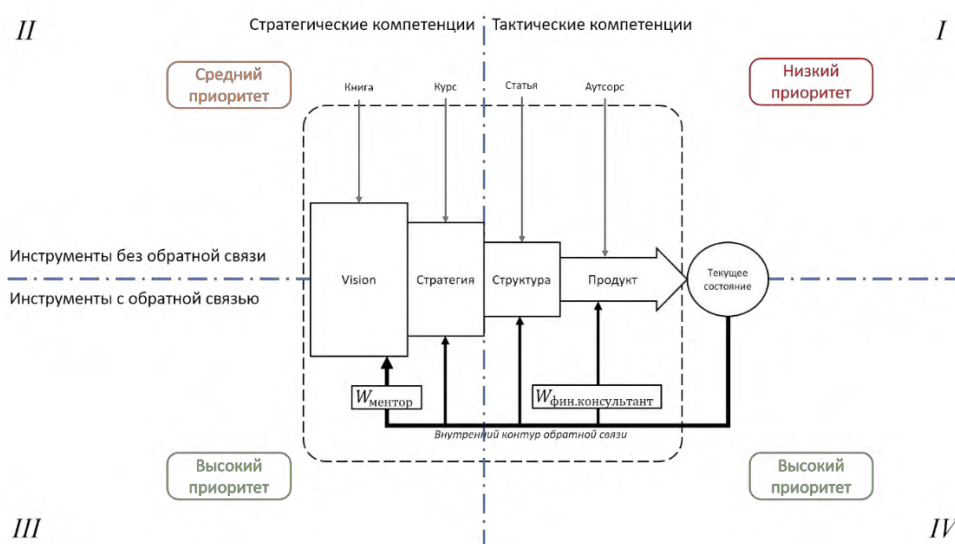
II

Стратегические компетенции

Тактические компетенции

I

Средний приоритет

Низкий приоритет

Книга

Курс

Статья

Аутсорс

Инструменты без обратной связи

Инструменты с обратной связью

Vision

Стратегия

Структура

Продукт

Текущее состояние

$W_{ментор}$

$W_{фин.консультант}$

Внутренний контур обратной связи

Высокий приоритет

Высокий приоритет

III

IV